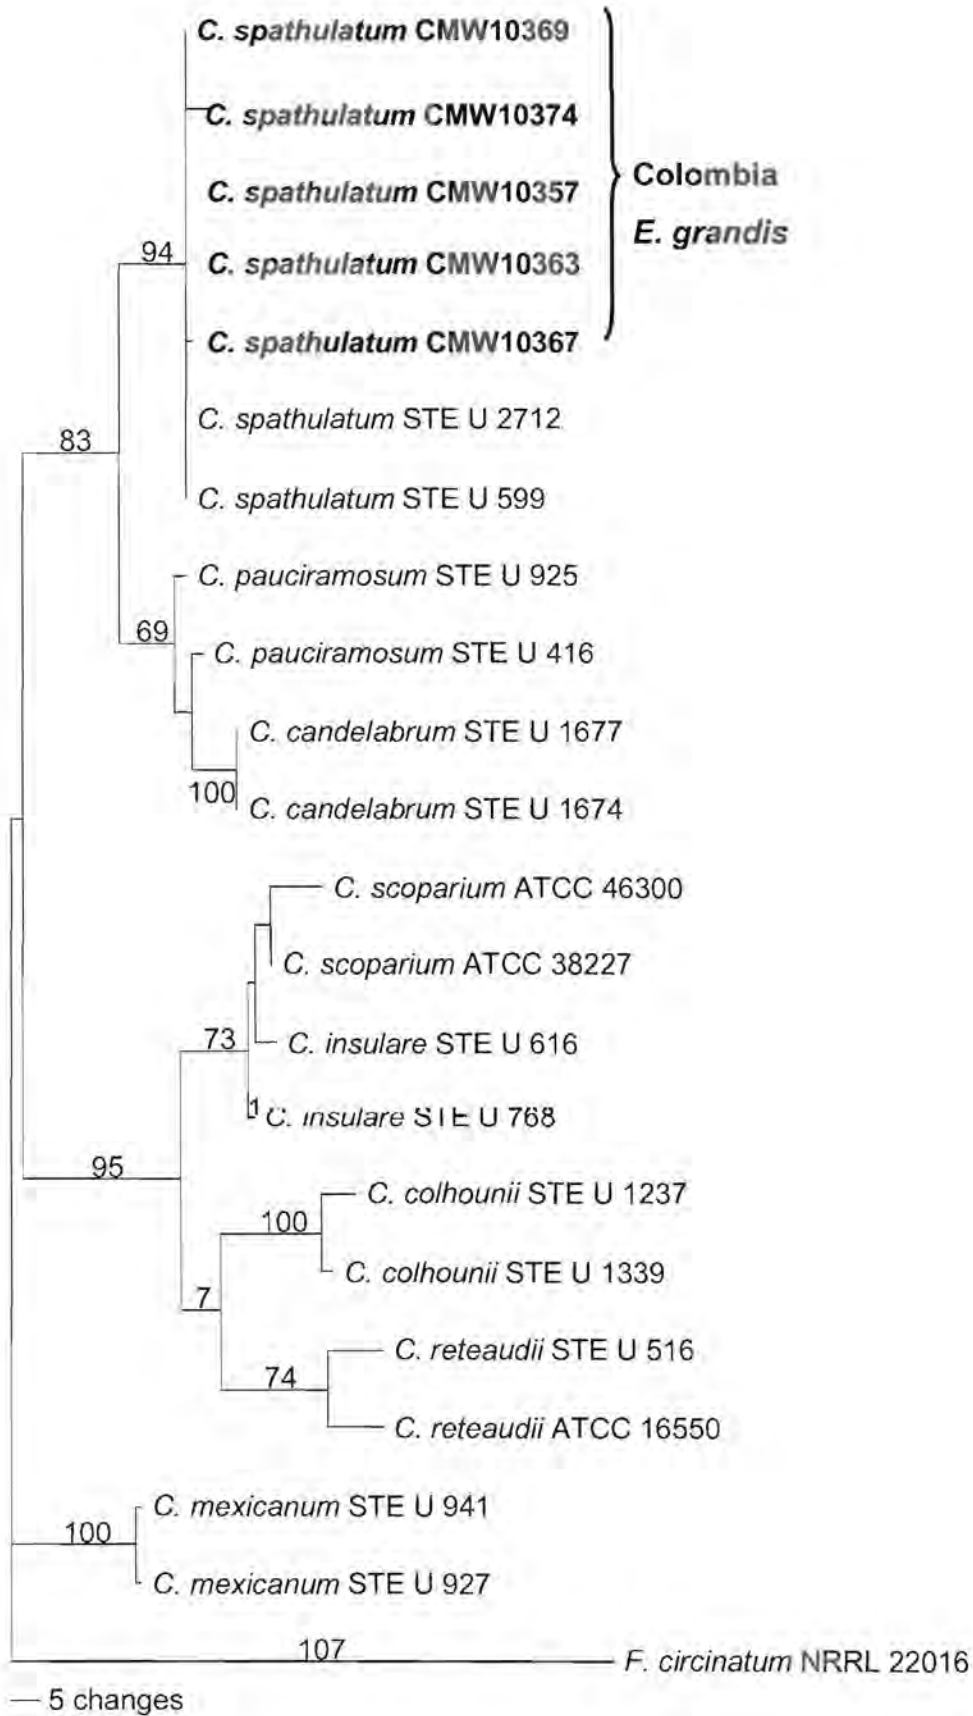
C. spathulatum CMW10369
C. spathulatum CMW10374
C. spathulatum CMW10357
C. spathulatum CMW10363
C. spathulatum CMW10367
Colombia
E. grandis
94
C. spathulatum STE U 2712
83
C. spathulatum STE U 599
C. pauciramosum STE U 925
69
C. pauciramosum STE U 416
C. candelabrum STE U 1677
100
C. candelabrum STE U 1674
C. scoparium ATCC 46300
C. scoparium ATCC 38227
73
C. insulare STE U 616
1
C. insulare STE U 768
95
C. colhounii STE U 1237
100
C. colhounii STE U 1339
7
C. reteaudii STE U 516
74
C. reteaudii ATCC 16550
C. mexicanum STE U 941
100
C. mexicanum STE U 927
107
F. circinatum NRRL 22016
5 changes